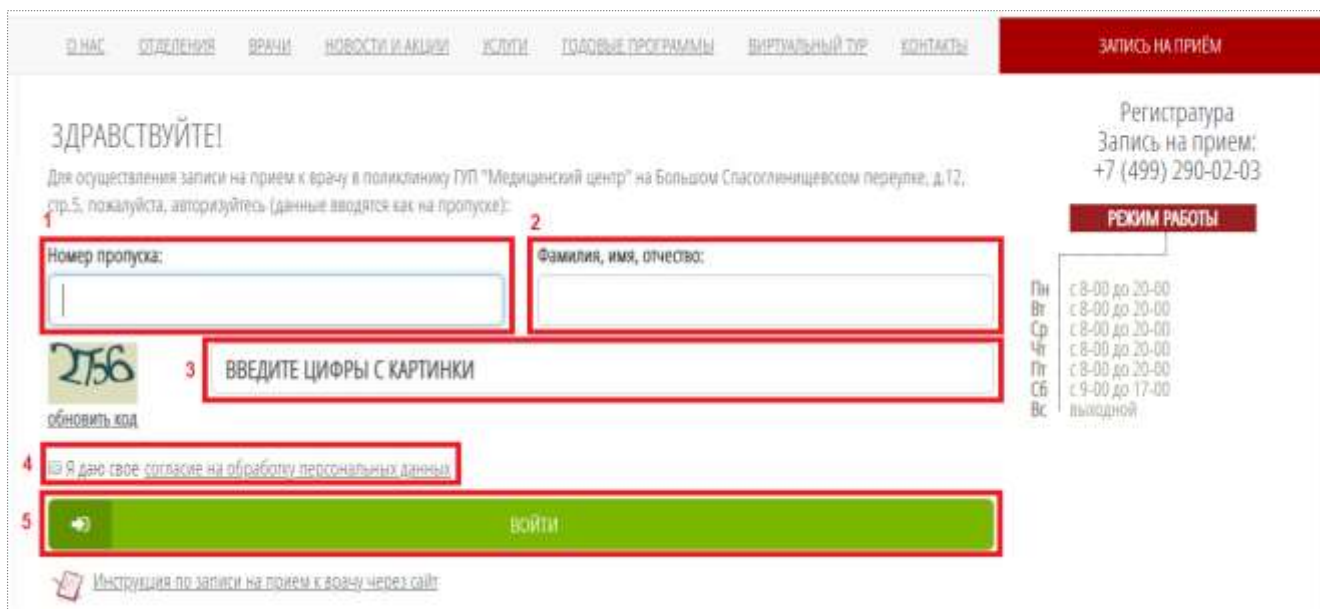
О НАС ОТДЕЛЕНИЯ ВРАЧИ НОВОСТИ И АКЦИИ УСЛУГИ ГОДОВЫЕ ПРОГРАММЫ ВИРТУАЛЬНЫЙ ТУР КОНТАКТЫ ЗАПИСЬ НА ПРИЁМ

ЗДРАВСТВУЙТЕ!

Для осуществления записи на прием к врачу в поликлинику ГУП "Медицинский центр" на Большом Спасоглинищевском переулке, д.12, стр.5, пожалуйста, авторизуйтесь (данные вводятся как на пропуске):

1

Номер пропуска:

2

Фамилия, имя, отчество:

2756

3 ВВЕДИТЕ ЦИФРЫ С КАРТИНКИ

обновить код

4 Я даю свое согласие на обработку персональных данных

5 ВОЙТИ

Инструкция по записи на прием к врачу через сайт

Регистратура
Запись на прием:
+7 (499) 290-02-03

РЕЖИМ РАБОТЫ

| | |
|---|---|
| Пн | с 8-00 до 20-00 |
| Вт | с 8-00 до 20-00 |
| Ср | с 8-00 до 20-00 |
| Чт | с 8-00 до 20-00 |
| Пт | с 8-00 до 20-00 |
| Сб | с 9-00 до 17-00 |
| Вс | выходной |